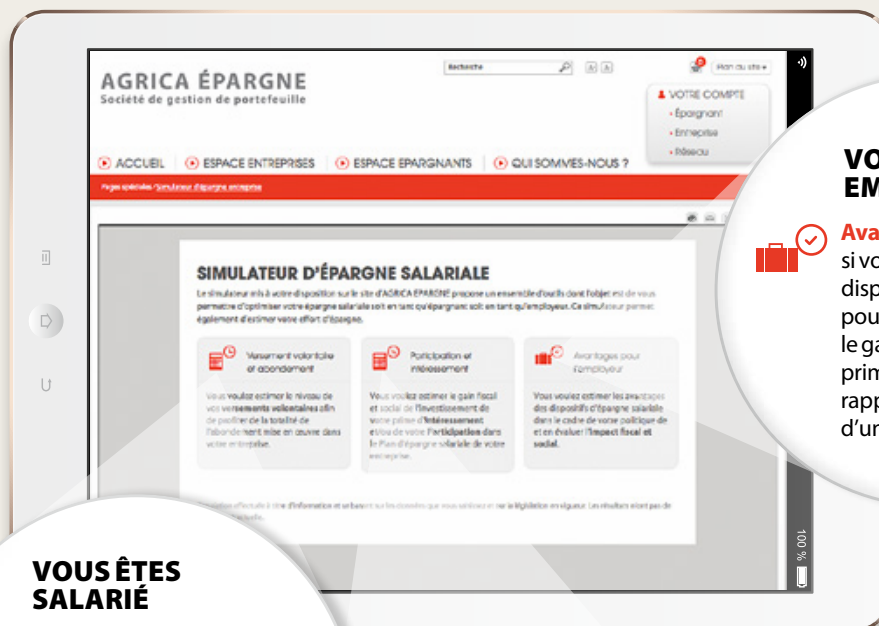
AGRICA ÉPARGNE
Société de gestion de portefeuille

Recherche

Plan du site

VOTRE COMPTE
Épargnant
Entreprise
Réseau

ACCUEIL | ESPACE ENTREPRISES | ESPACE EPARGNANTS | QUI SOMMES-NOUS ?

Pages spéciales / Simulateur d'épargne entreprise

SIMULATEUR D'ÉPARGNE SALARIALE

Le simulateur mis à votre disposition sur le site d'AGRICA ÉPARGNE propose un ensemble d'outils dont l'objet est de vous permettre d'optimiser votre épargne salariale soit en tant qu'épargnant soit en tant qu'employeur. Ce simulateur permet également d'estimer votre effort d'épargne.

Versement volontaire et abondement

Vous voulez estimer le niveau de vos versements volontaires afin de profiter de la totalité de l'abondement mise en œuvre dans votre entreprise.

Participation et intéressement

Vous voulez estimer le gain fiscal et social de l'investissement de votre prime d'intéressement et/ou de votre Participation dans le Plan d'épargne salariale de votre entreprise.

Avantages pour l'employeur

Vous voulez estimer les avantages des dispositifs d'épargne salariale dans le cadre de votre politique de et en évaluer l'impact fiscal et social.

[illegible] effectuée à titre d'information et un basant sur les données que vous saisissez et sur la législation en vigueur. Les résultats n'ont pas de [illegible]

100 %

VO
EM

Ava
si vo
disp
pou
le ga
prim
rapp
d'un

VOUS ÊTES
SALARIÉ